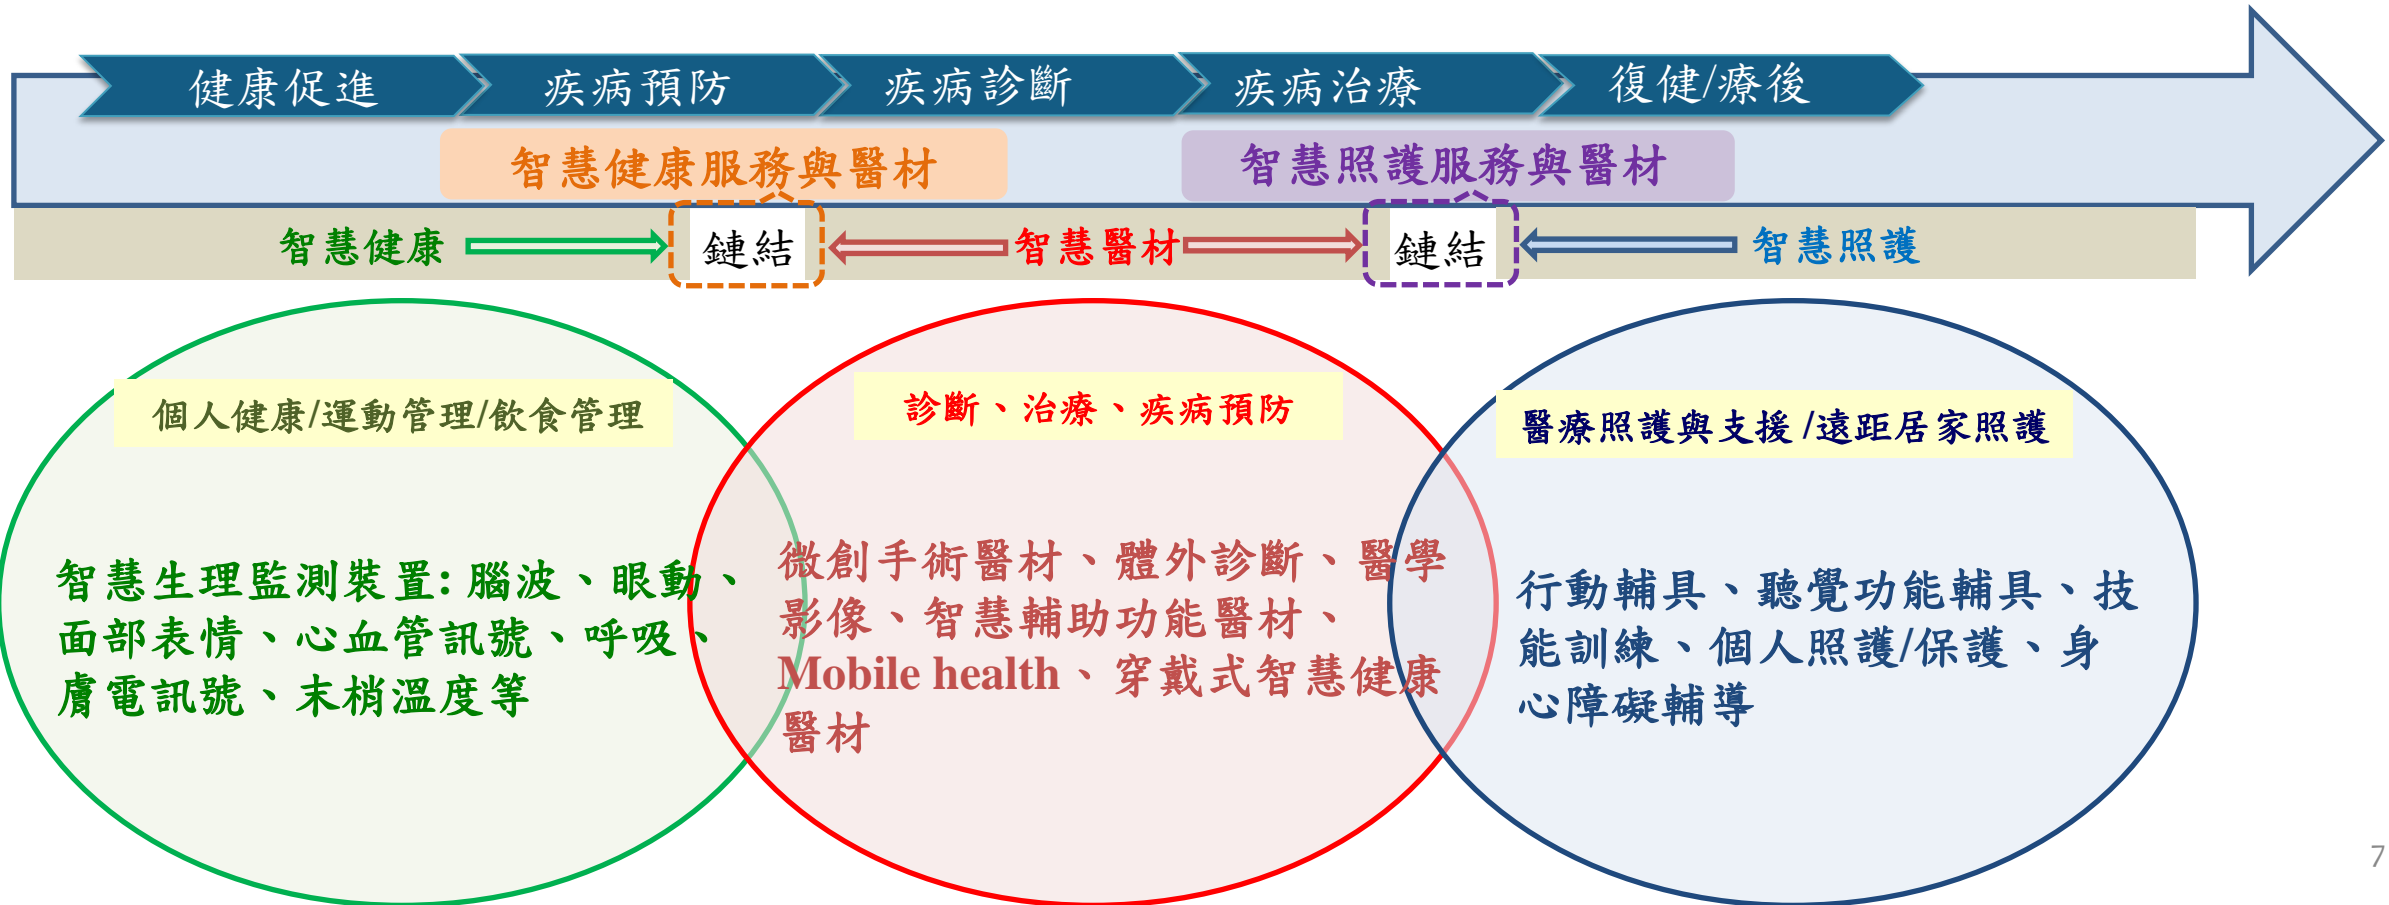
健康促進 疾病預防 疾病診斷 疾病治療 復健/療後

智慧健康服務與醫材

智慧照護服務與醫材

智慧健康 鏈結 智慧醫材 鏈結 智慧照護

個人健康/運動管理/飲食管理

智慧生理監測裝置: 腦波、眼動、面部表情、心血管訊號、呼吸、膚電訊號、末梢溫度等

診斷、治療、疾病預防

微創手術醫材、體外診斷、醫學影像、智慧輔助功能醫材、Mobile health、穿戴式智慧健康醫材

醫療照護與支援/遠距居家照護

行動輔具、聽覺功能輔具、技能訓練、個人照護/保護、身心障礙輔導

7